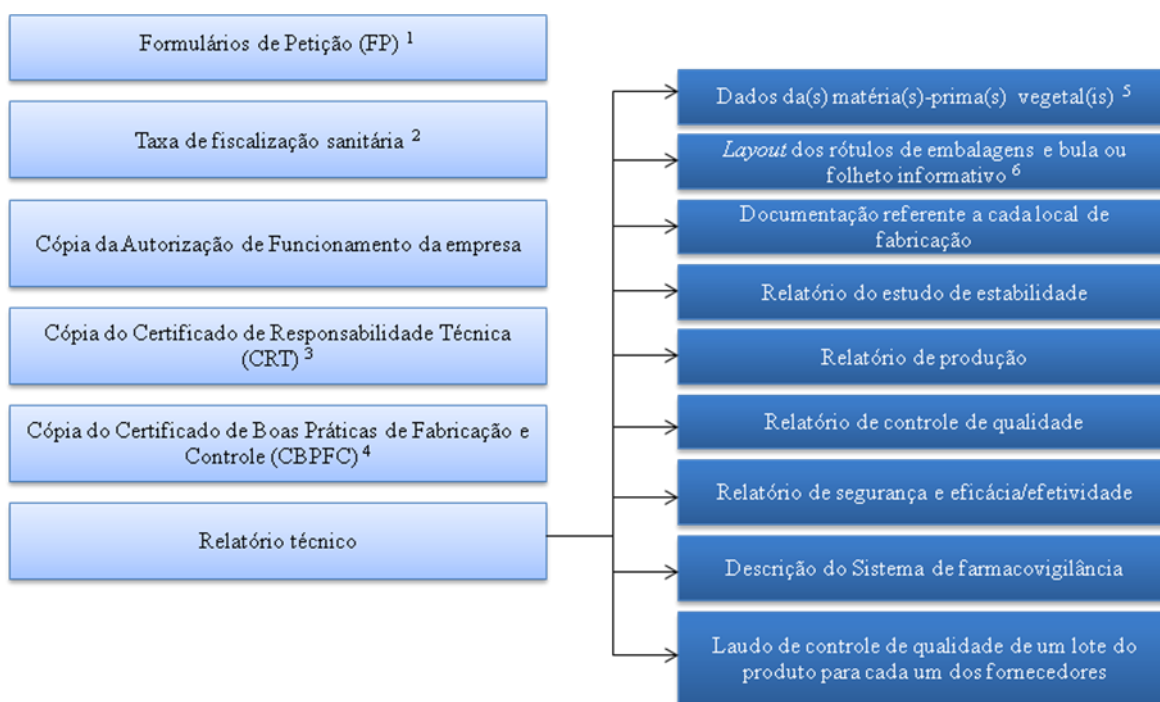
Formulários de Petição (FP) $^1$

Taxa de fiscalização sanitária $^2$

Cópia da Autorização de Funcionamento da empresa

Cópia do Certificado de Responsabilidade Técnica (CRT) $^3$

Cópia do Certificado de Boas Práticas de Fabricação e Controle (CBPFC) $^4$

Relatório técnico

Dados da(s) matéria(s)-prima(s) vegetal(is) $^5$

*Layout* dos rótulos de embalagens e bula ou folheto informativo $^6$

Documentação referente a cada local de fabricação

Relatório do estudo de estabilidade

Relatório de produção

Relatório de controle de qualidade

Relatório de segurança e eficácia/efetividade

Descrição do Sistema de farmacovigilância

Laudo de controle de qualidade de um lote do produto para cada um dos fornecedores